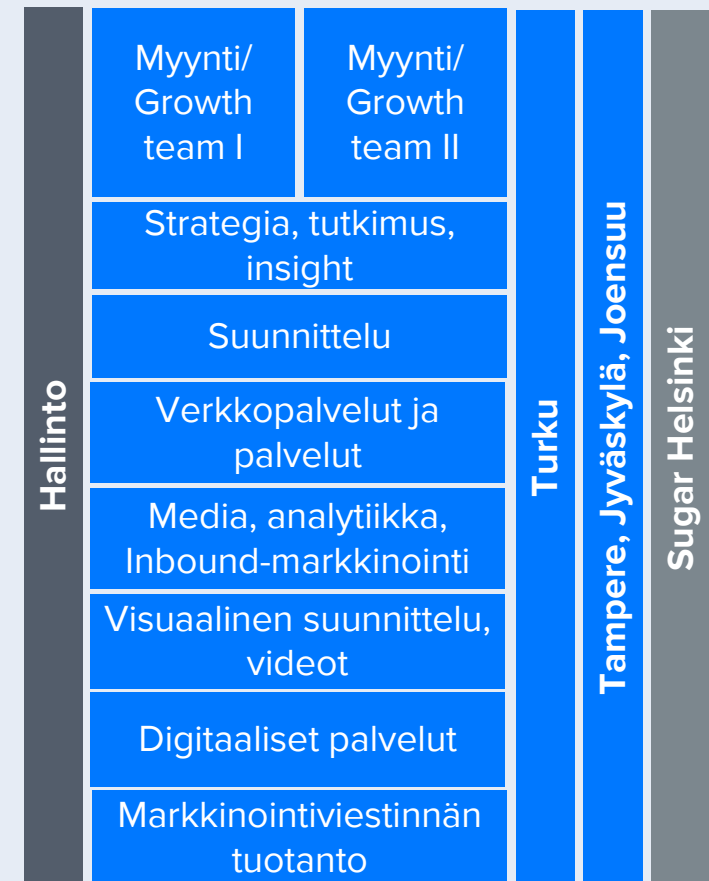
Hallinto

Myynti/ Growth team I

Myynti/ Growth team II

Strategia, tutkimus, insight

Suunnittelu

Verkkopalvelut ja palvelut

Media, analytiikka, Inbound-markkinointi

Visuaalinen suunnittelu, videot

Digitaaliset palvelut

Markkinointiviestinnän tuotanto

Turku

Tampere, Jyväskylä, Joensuu

Sugar Helsinki